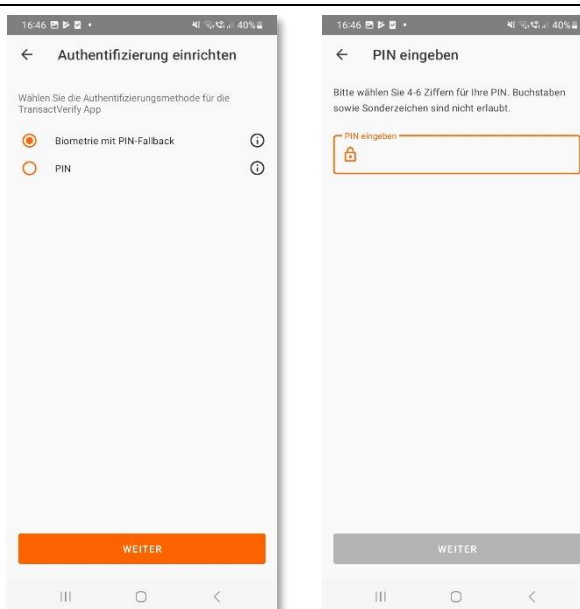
16:46 40%

←  Authentifizierung einrichten

Wählen Sie die Authentifizierungsmethode für die TransactVerify App

Biometrie mit PIN-Fallback

PIN

WEITER

16:46 40%

←  PIN eingeben

Bitte wählen Sie 4-6 Ziffern für Ihre PIN. Buchstaben sowie Sonderzeichen sind nicht erlaubt.

PIN eingeben

WEITER